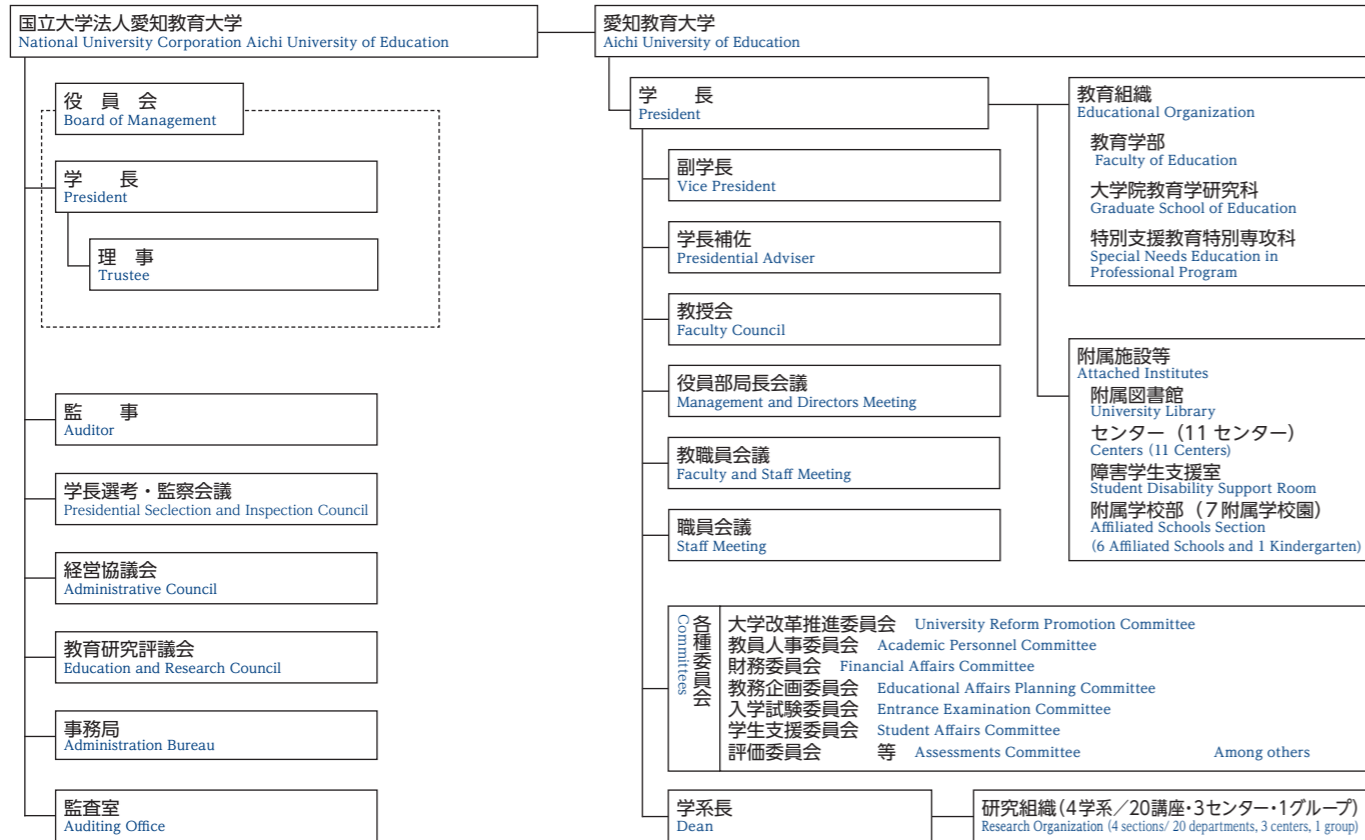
国立大学法人愛知教育大学
National University Corporation Aichi University of Education

役 員 会
Board of Management

学 長
President

理 事
Trustee

監 事
Auditor

学長選考・監察会議
Presidential Seclection and Inspection Council

経営協議会
Administrative Council

教育研究評議会
Education and Research Council

事務局
Administration Bureau

監査室
Auditing Office

愛知教育大学
Aichi University of Education

学 長
President

副学長
Vice President

学長補佐
Presidential Adviser

教授会
Faculty Council

役員部局長会議
Management and Directors Meeting

教職員会議
Faculty and Staff Meeting

職員会議
Staff Meeting

各種委員会
Committees

大学改革推進委員会 University Reform Promotion Committee
教員人事委員会 Academic Personnel Committee
財務委員会 Financial Affairs Committee
教務企画委員会 Educational Affairs Planning Committee
入学試験委員会 Entrance Examination Committee
学生支援委員会 Student Affairs Committee
評価委員会 等 Assessments Committee Among others

学系長
Dean

研究組織(4学系/20講座・3センター・1グループ)
Research Organization (4 sections/ 20 departments, 3 centers, 1 group)

教育組織
Educational Organization

教育学部
Faculty of Education

大学院教育学研究科
Graduate School of Education

特別支援教育特別専攻科
Special Needs Education in Professional Program

附属施設等
Attached Institutes

附属図書館
University Library

センター (11 センター)
Centers (11 Centers)

障害学生支援室
Student Disability Support Room

附属学校部 (7附属学校園)
Affiliated Schools Section
(6 Affiliated Schools and 1 Kindergarten)